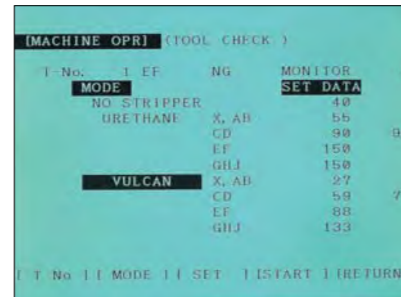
[MACHINE OPR] (TOOL CHECK )

T-No. 1 EF NG MONITOR

MODE SET DATA

NO STRIPPER 40

URETHANE X, AB 55

CD 90 9

EF 150

GHJ 150

VULCAN X, AB 27

CD 59 7

EF 88

GHJ 133

[ T No ] [ MODE ] [ SET ] [START ] [RETURN